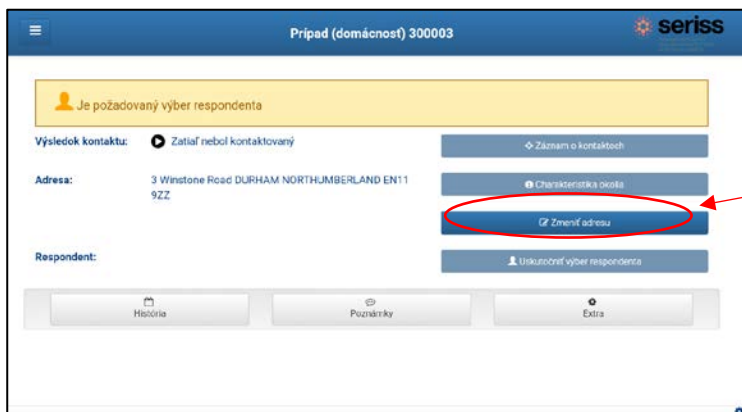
Prípad (domácnosť) 300003

seriss

Je požadovaný výber respondenta

Výsledok kontaktu: Zatiaľ nebol kontaktovaný

Záznam o kontaktoch

Adresa: 3 Winstone Road DURHAM NORTHUMBERLAND EN11 9ZZ

Charakteristika okolia

Zmeniť adresu

Respondent:

Uskutočniť výber respondenta

História

Poznámky

Extra